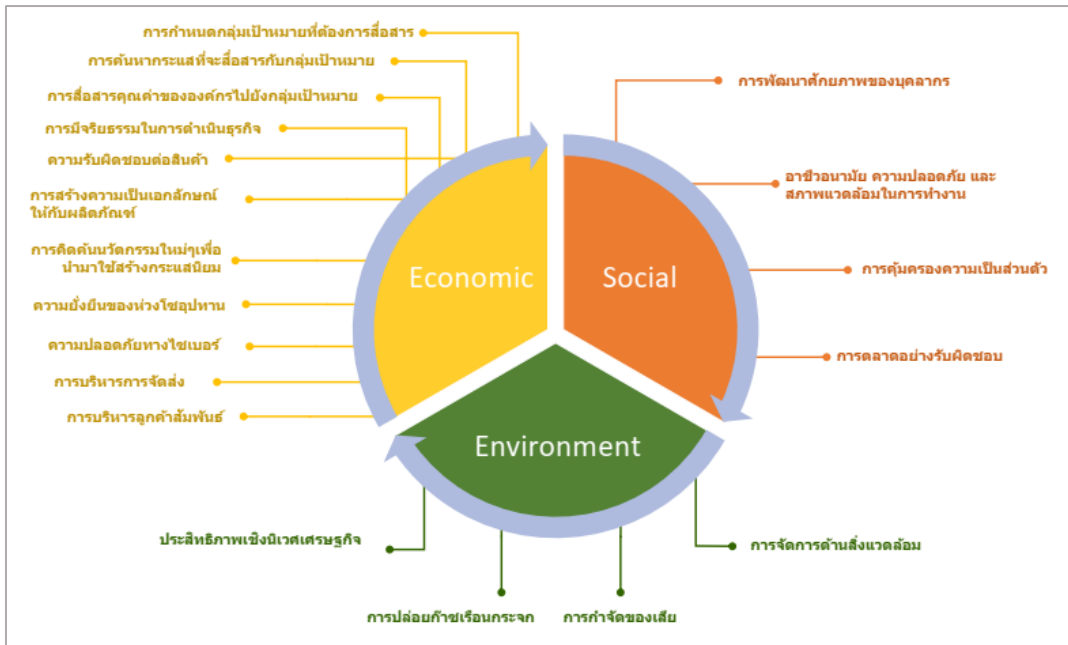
การกำหนดกลุ่มเป้าหมายที่ต้องการสื่อสาร
การค้นหากระแสที่จะสื่อสารกับกลุ่มเป้าหมาย
การสื่อสารคุณค่าขององค์กรไปยังกลุ่มเป้าหมาย
การมีจริยธรรมในการดำเนินธุรกิจ
ความรับผิดชอบต่อสินค้า
การสร้างความเป็นเอกลักษณ์ให้กับผลิตภัณฑ์
การคิดค้นนวัตกรรมใหม่ๆเพื่อนำมาใช้สร้างกระแสนิยม
ความยั่งยืนของห่วงโซ่อุปทาน
ความปลอดภัยทางไซเบอร์
การบริหารการจัดส่ง
การบริหารลูกค้าสัมพันธ์

Economic

Social

Environment

การพัฒนาศักยภาพของบุคลากร
อาชีวอนามัย ความปลอดภัย และสภาพแวดล้อมในการทำงาน
การคุ้มครองความเป็นส่วนตัว
การตลาดอย่างรับผิดชอบ

ประสิทธิภาพเชิงนิเวศเศรษฐกิจ
การปล่อยก๊าซเรือนกระจก
การกำจัดของเสีย
การจัดการด้านสิ่งแวดล้อม